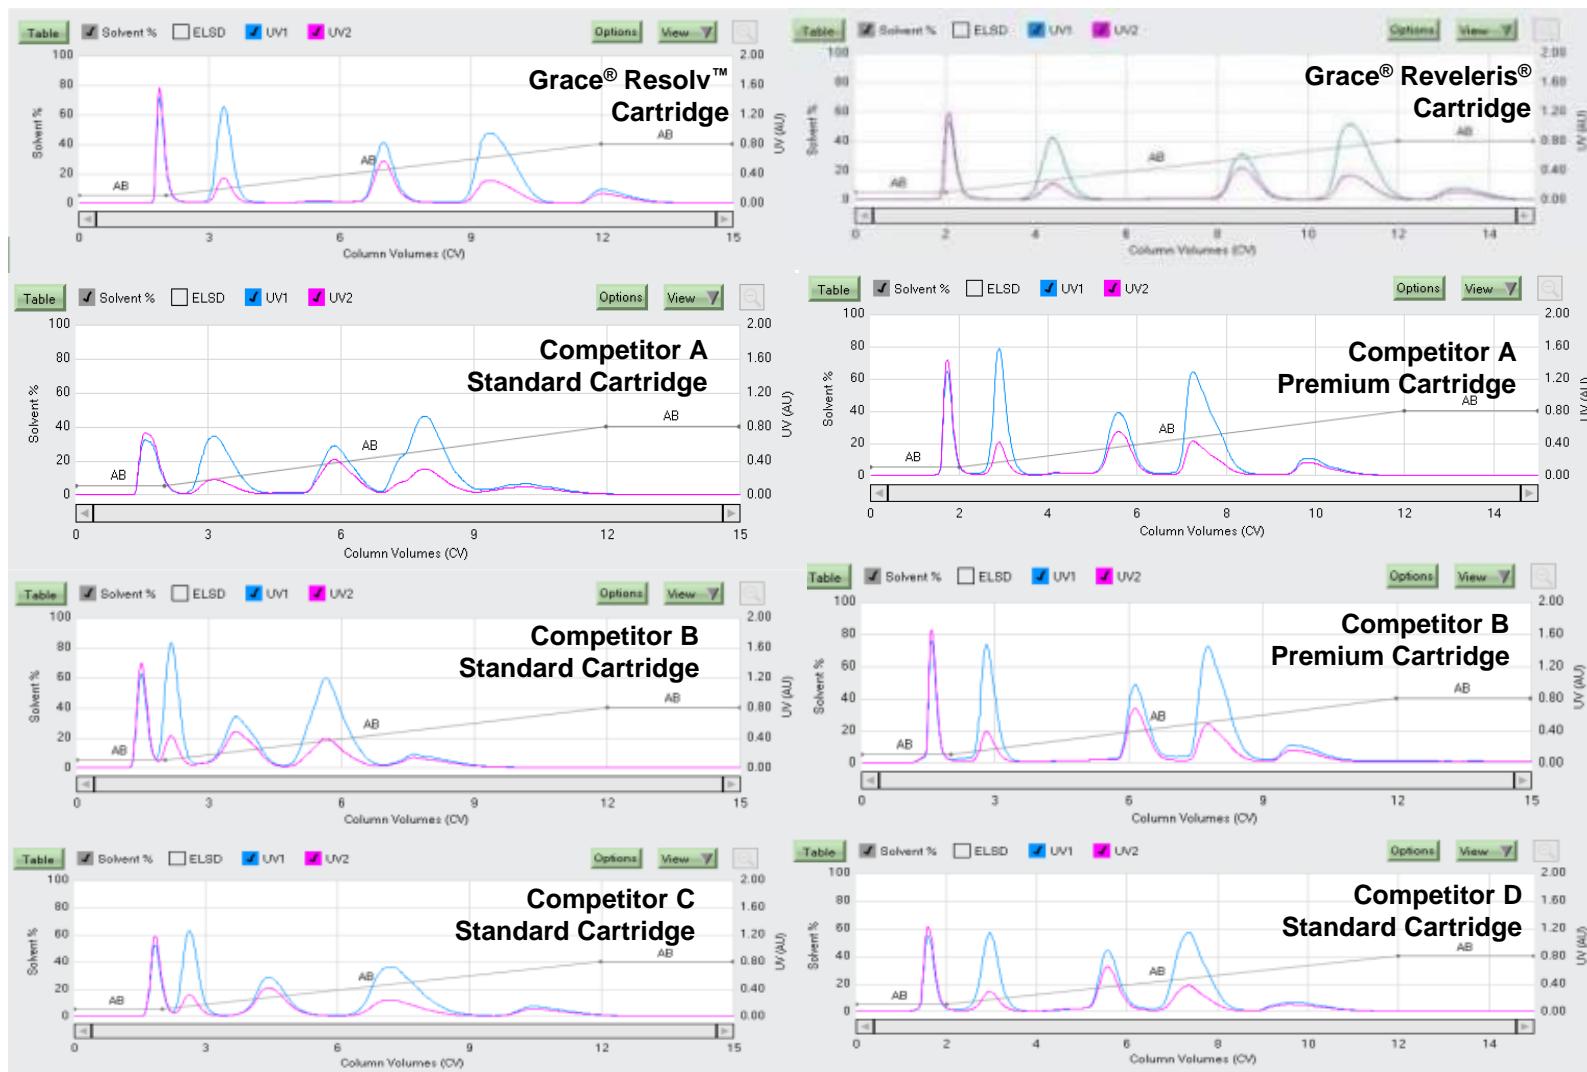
Table Solvent % ELSD UV1 UV2 Options View

Grace® Resolv™ Cartridge

Solvent % 100 80 60 40 20 0
UV (AU) 2.00 1.60 1.20 0.80 0.40 0.00
AB AB AB
0 3 6 9 12 15
Column Volumes (CV)

Table Solvent % ELSD UV1 UV2 Options View

Grace® Reveleris® Cartridge

Solvent % 100 80 60 40 20 0
UV (AU) 2.00 1.60 1.20 0.80 0.40 0.00
AB AB AB
0 2 4 6 8 10 12 14
Column Volumes (CV)

Table Solvent % ELSD UV1 UV2 Options View

Competitor A Standard Cartridge

Solvent % 100 80 60 40 20 0
UV (AU) 2.00 1.60 1.20 0.80 0.40 0.00
AB AB AB
0 3 6 9 12 15
Column Volumes (CV)

Table Solvent % ELSD UV1 UV2 Options View

Competitor A Premium Cartridge

Solvent % 100 80 60 40 20 0
UV (AU) 2.00 1.60 1.20 0.80 0.40 0.00
AB AB AB
0 2 4 6 8 10 12 14
Column Volumes (CV)

Table Solvent % ELSD UV1 UV2 Options View

Competitor B Standard Cartridge

Solvent % 100 80 60 40 20 0
UV (AU) 2.00 1.60 1.20 0.80 0.40 0.00
AB AB AB
0 3 6 9 12 15
Column Volumes (CV)

Table Solvent % ELSD UV1 UV2 Options View

Competitor B Premium Cartridge

Solvent % 100 80 60 40 20 0
UV (AU) 2.00 1.60 1.20 0.80 0.40 0.00
AB AB AB
0 3 6 9 12 15
Column Volumes (CV)

Table Solvent % ELSD UV1 UV2 Options View

Competitor C Standard Cartridge

Solvent % 100 80 60 40 20 0
UV (AU) 2.00 1.60 1.20 0.80 0.40 0.00
AB AB AB
0 3 6 9 12 15
Column Volumes (CV)

Table Solvent % ELSD UV1 UV2 Options View

Competitor D Standard Cartridge

Solvent % 100 80 60 40 20 0
UV (AU) 2.00 1.60 1.20 0.80 0.40 0.00
AB AB AB
0 2 4 6 8 10 12 14
Column Volumes (CV)